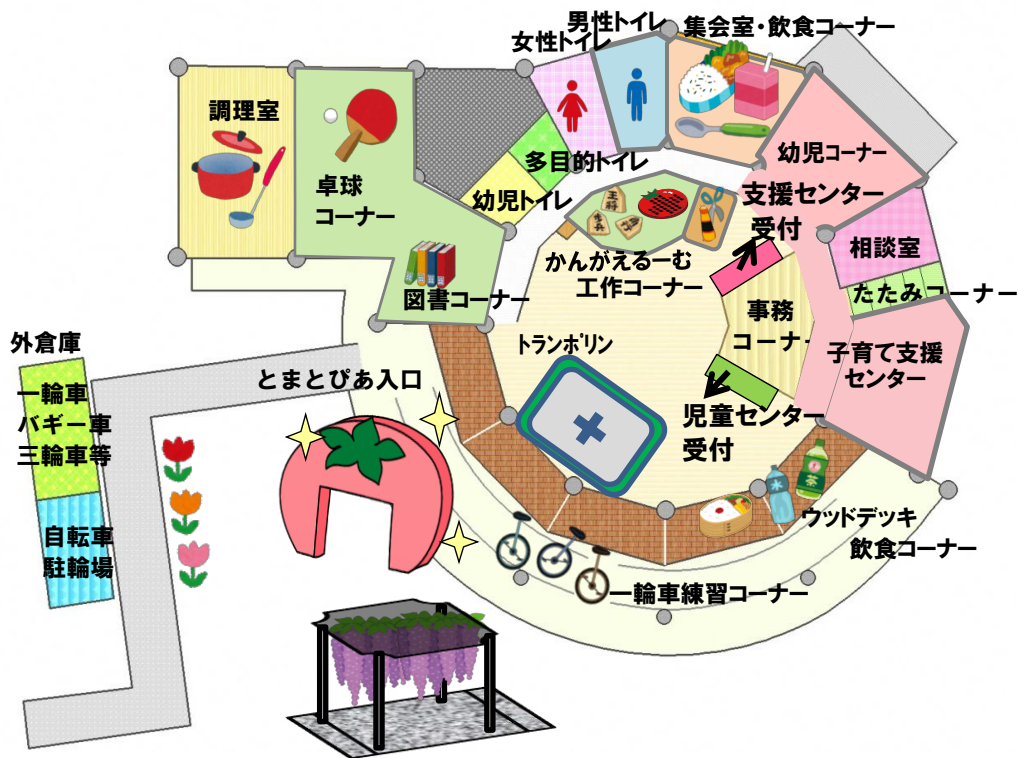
男性トイレ
集会室・飲食コーナー
女性トイレ
調理室
幼児コーナー
多目的トイレ
卓球
コーナー
支援センター
受付
幼児トイレ
相談室
かんがえるーむ
工作コーナー
たたみコーナー
図書コーナー
事務
コーナー
外倉庫
トランポリン
子育て支援
センター
一輪車
バギー車
三輪車等
とまとぴあ入口
児童センター
受付
自転車
駐輪場
ウッドデッキ
飲食コーナー
一輪車練習コーナー